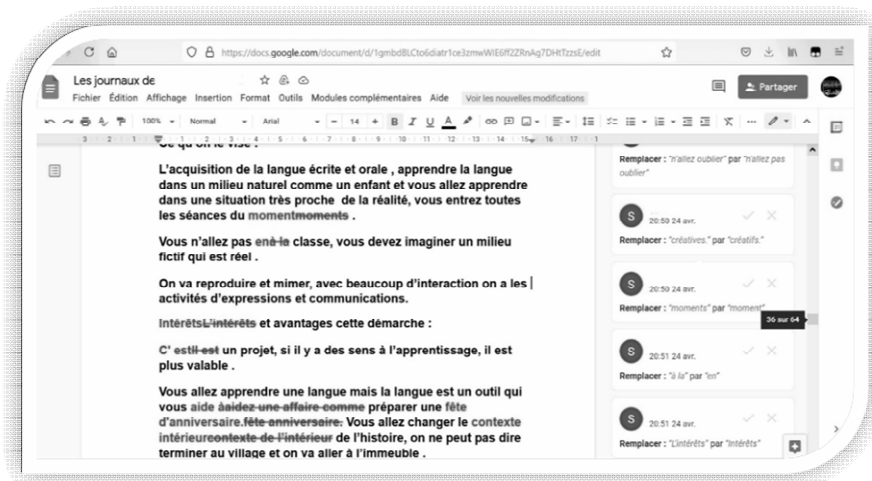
https://docs.google.com/document/d/1gmbdBLCto6diatr1ce3zmwWIE6ff2ZRnAg7DHtTzzsE/edit

Les journaux de

Fichier Édition Affichage Insertion Format Outils Modules complémentaires Aide Voir les nouvelles modifications

Partager

100% Normal Arial 14

Ce qu'on le vise :

L'acquisition de la langue écrite et orale , apprendre la langue dans un milieu naturel comme un enfant et vous allez apprendre dans une situation très proche de la réalité, vous entrez toutes les séances du momentmoments .

Vous n'allez pas enà la classe, vous devez imaginer un milieu fictif qui est réel .

On va reproduire et mimer, avec beaucoup d'interaction on a les activités d'expressions et communications.

IntérêtsL'intérêts et avantages cette démarche :

C' estIl est un projet, si il y a des sens à l'apprentissage, il est plus valable .

Vous allez apprendre une langue mais la langue est un outil qui vous aide àaidez une affaire comme préparer une fête d'anniversaire.fête anniversaire. Vous allez changer le contexte intérieurcontexte de l'intérieur de l'histoire, on ne peut pas dire terminer au village et on va aller à l'immeuble .

Remplacer : "n'allez oublier" par "n'allez pas oublier"

S 20:50 24 avr.
Remplacer : "créatives." par "créatifs."

S 20:50 24 avr.
Remplacer : "moments" par "moment"

36 sur 64

S 20:51 24 avr.
Remplacer : "à la" par "en"

S 20:51 24 avr.
Remplacer : "L'intérêts" par "Intérêts"